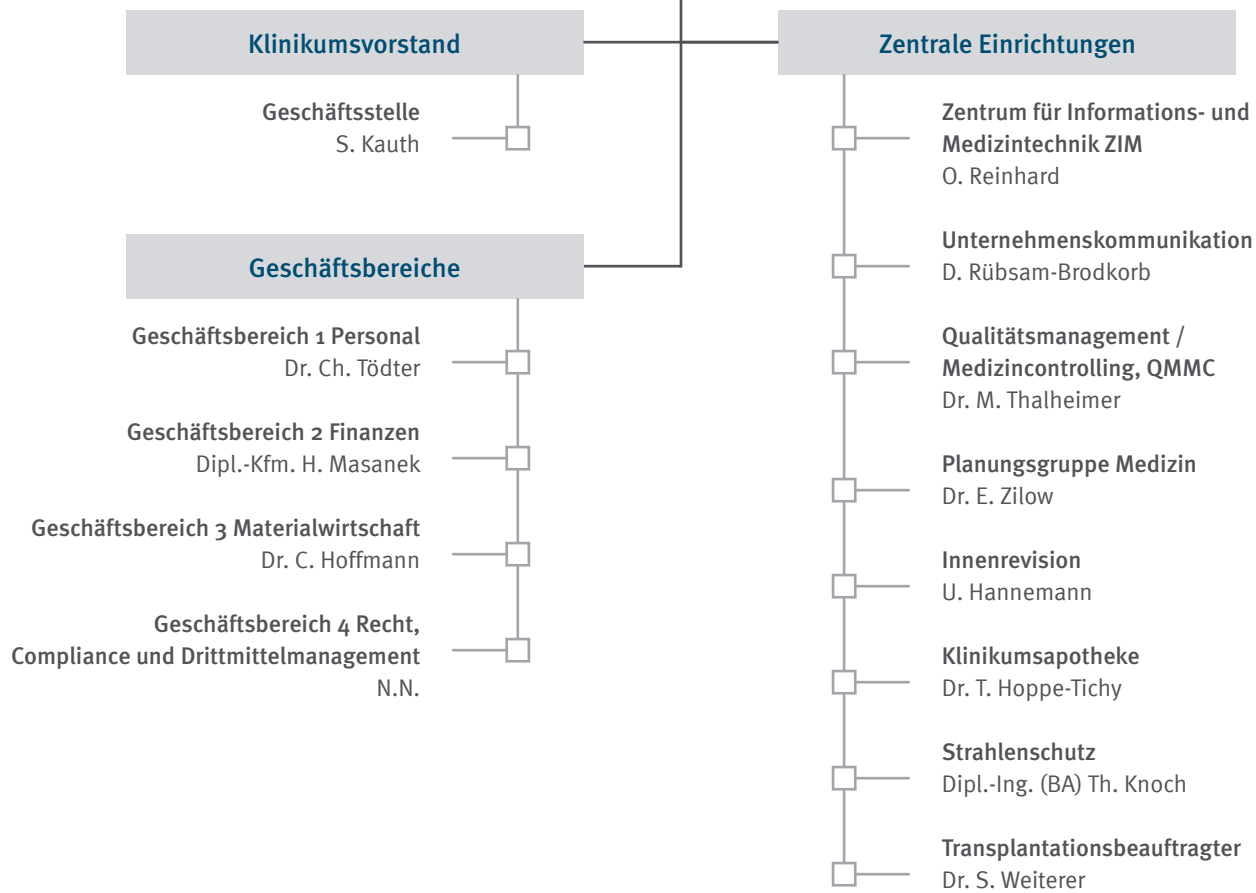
Klinikumsvorstand

Geschäftsstelle
S. Kauth

Geschäftsbereiche

Geschäftsbereich 1 Personal
Dr. Ch. Tödter

Geschäftsbereich 2 Finanzen
Dipl.-Kfm. H. Masanek

Geschäftsbereich 3 Materialwirtschaft
Dr. C. Hoffmann

Geschäftsbereich 4 Recht, Compliance und Drittmittelmanagement
N.N.

Zentrale Einrichtungen

Zentrum für Informations- und Medizintechnik ZIM
O. Reinhard

Unternehmenskommunikation
D. Rübsam-Brodkorb

Qualitätsmanagement / Medizincontrolling, QMMC
Dr. M. Thalheimer

Planungsgruppe Medizin
Dr. E. Zilow

Innenrevision
U. Hannemann

Klinikumsapotheke
Dr. T. Hoppe-Tichy

Strahlenschutz
Dipl.-Ing. (BA) Th. Knoch

Transplantationsbeauftragter
Dr. S. Weiterer